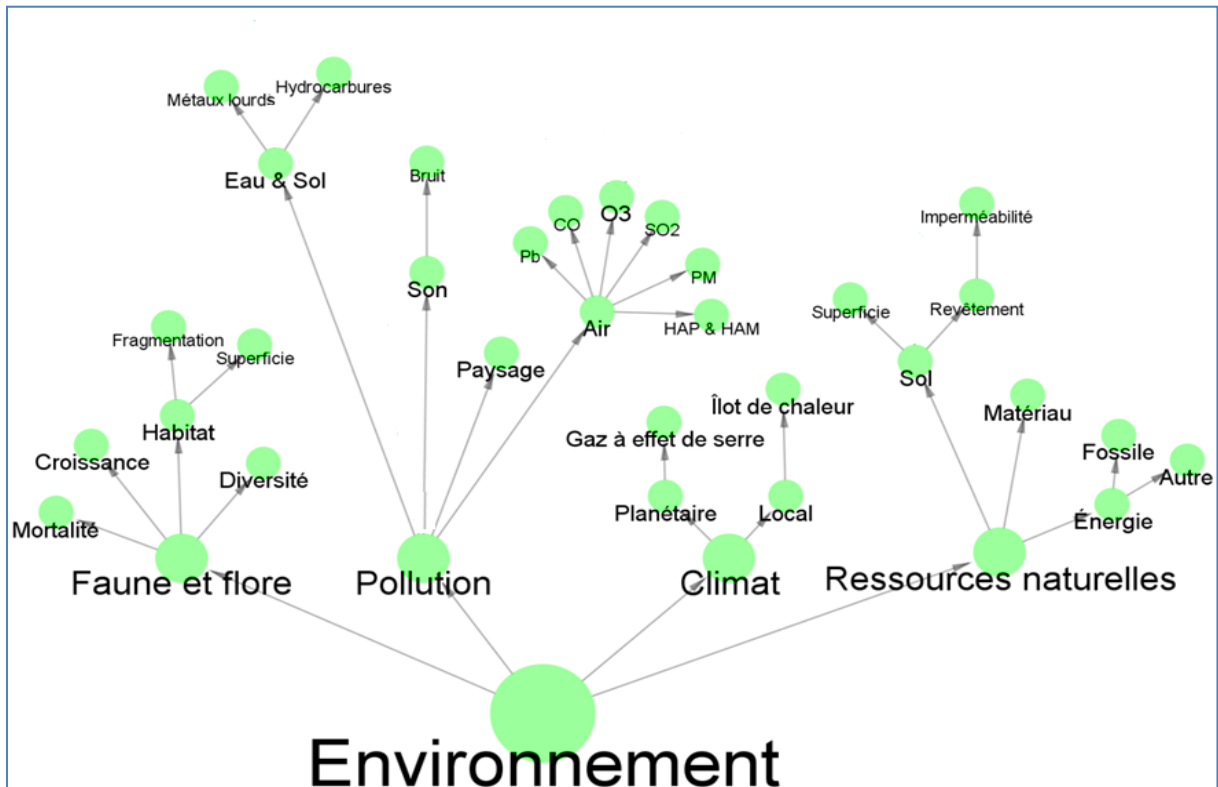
Métaux lourds
Hydrocarbures
Eau & Sol
Bruit
Son
CO
O3
SO2
Pb
PM
Air
HAP & HAM
Paysage
Imperméabilité
Superficie
Revêtement
Sol
Fragmentation
Superficie
Habitat
Croissance
Diversité
Mortalité
Îlot de chaleur
Gaz à effet de serre
Planétaire
Local
Matériau
Fossile
Autre
Énergie
Faune et flore
Pollution
Climat
Ressources naturelles
Environnement